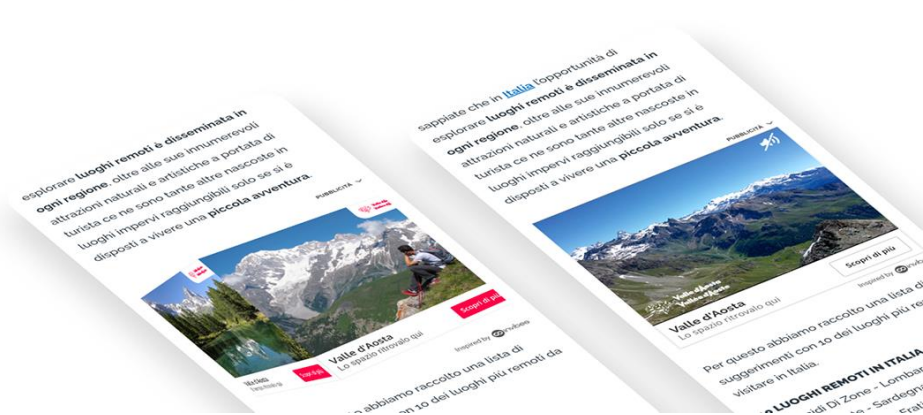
esplorare luoghi remoti è disseminata in ogni regione, oltre alle sue innumerevoli attrazioni naturali e artistiche a portata di turista ce ne sono tante altre nascoste in luoghi impervi raggiungibili solo se si è disposti a vivere una piccola avventura.

PUBBLICITÀ

Scopri di più

Valle d'Aosta
Lo spazio ritrovato qui

Inspired by nubes

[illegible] abbiamo raccolto una lista di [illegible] 10 dei luoghi più remoti da

sappiate che in Italia l'opportunità di esplorare luoghi remoti è disseminata in ogni regione, oltre alle sue innumerevoli attrazioni naturali e artistiche a portata di turista ce ne sono tante altre nascoste in luoghi impervi raggiungibili solo se si è disposti a vivere una piccola avventura.

PUBBLICITÀ

Scopri di più

Valle d'Aosta
Lo spazio ritrovato qui

Inspired by nubes

Per questo abbiamo raccolto una lista di suggerimenti con 10 dei luoghi più re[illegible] visitare in Italia.

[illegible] LUOGHI REMOTI IN ITALIA
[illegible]idi Di Zone - Lombar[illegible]
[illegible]e - Sardegn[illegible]